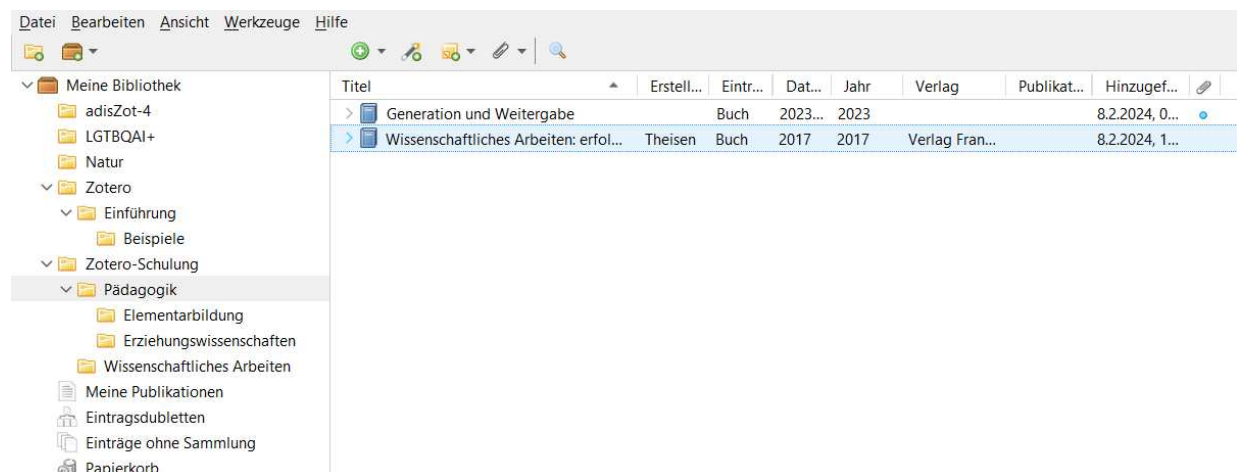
Datei Bearbeiten Ansicht Werkzeuge Hilfe

Meine Bibliothek
adisZot-4
LGTBQAI+
Natur
Zotero
Einführung
Beispiele
Zotero-Schulung
Pädagogik
Elementarbildung
Erziehungswissenschaften
Wissenschaftliches Arbeiten
Meine Publikationen
Eintragsdubletten
Einträge ohne Sammlung
Papierkorb

| Titel | Erstell... | Eintr... | Dat... | Jahr | Verlag | Publikat... | Hinzugef... |
|---|---|---|---|---|---|---|---|
| Generation und Weitergabe | | Buch | 2023... | 2023 | | | 8.2.2024, 0... |
| Wissenschaftliches Arbeiten: erfol... | Theisen | Buch | 2017 | 2017 | Verlag Fran... | | 8.2.2024, 1... |